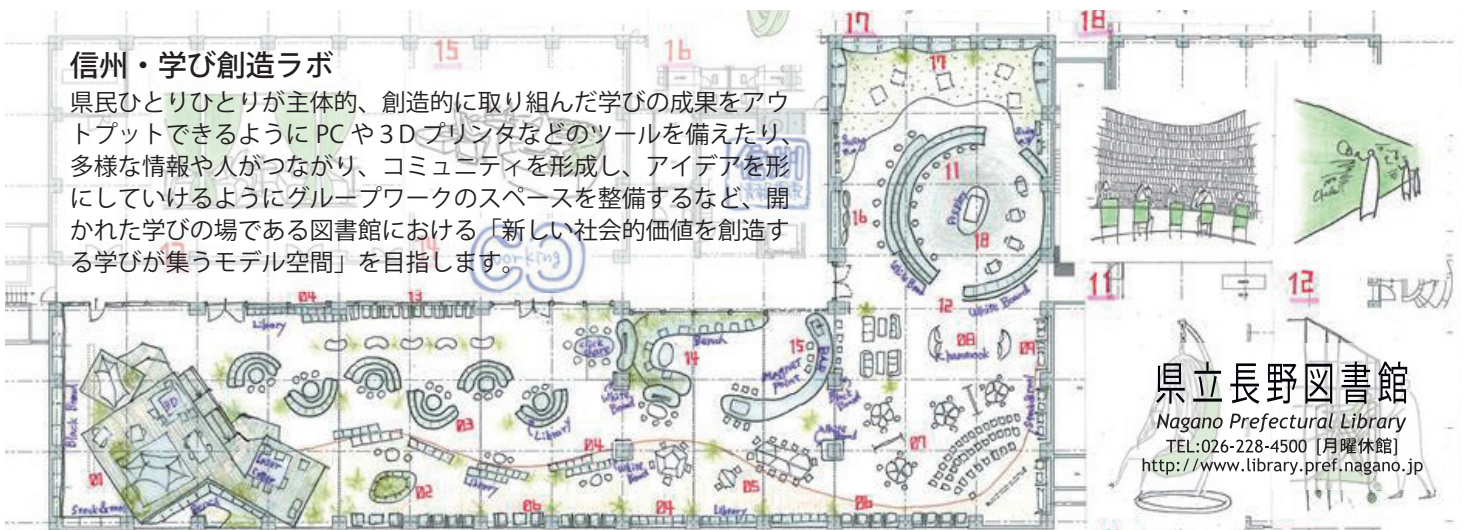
信州・学び創造ラボ

県民ひとりひとりが主体的、創造的に取り組んだ学びの成果をアウトプットできるようにPCや3Dプリンタなどのツールを備えたり、多様な情報や人がつながり、コミュニティを形成し、アイデアを形にしていけるようにグループワークのスペースを整備するなど、開かれた学びの場である図書館における「新しい社会的価値を創造する学びが集うモデル空間」を目指します。

県立長野図書館
Nagano Prefectural Library
TEL:026-228-4500 [月曜休館]
http://www.library.pref.nagano.jp